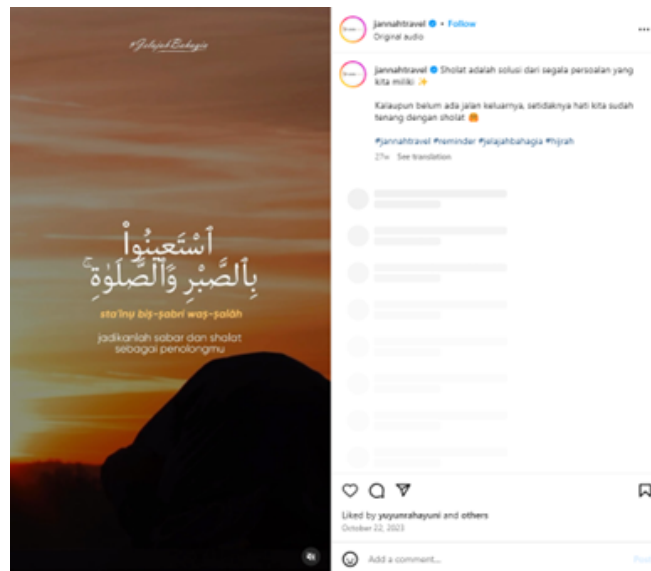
#JelajahBahagia

اسْتَعِينُوا بِالصَّبْرِ وَالصَّلَوٰةِ

sta'înû biṣ-ṣabri waṣ-ṣalāh

jadikanlah sabar dan sholat sebagai penolongmu

jannahtravel • Follow
Original audio

jannahtravel Sholat adalah solusi dari segala persoalan yang kita miliki ✨

Kalaupun belum ada jalan keluarnya, setidaknya hati kita sudah tenang dengan sholat 🤗

#jannahtravel #reminder #jelajahbahagia #hijrah

27w See translation

Liked by yuyunrahayuni and others
October 22, 2023

Add a comment...

Post